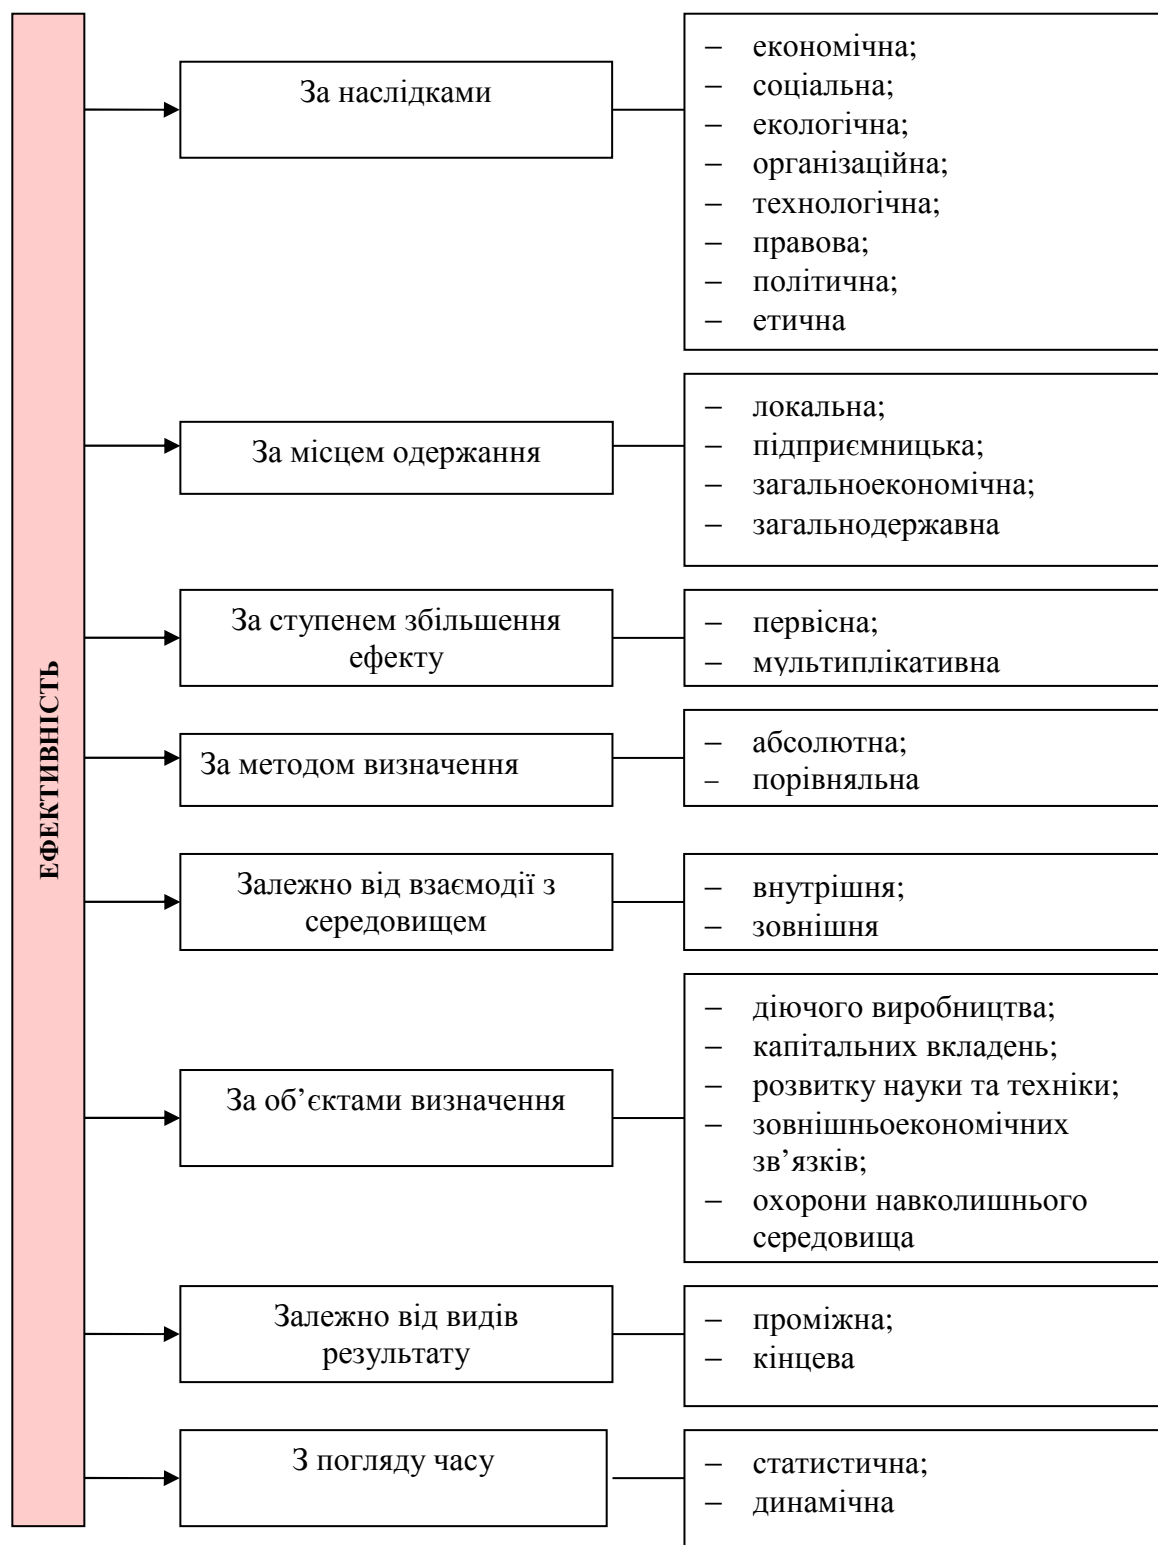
ЕФЕКТИВНІСТЬ

За наслідками

– економічна;
– соціальна;
– екологічна;
– організаційна;
– технологічна;
– правова;
– політична;
– етична

За місцем одержання

– локальна;
– підприємницька;
– загальноекономічна;
– загальнодержавна

За ступенем збільшення ефекту

– первісна;
– мультиплікативна

За методом визначення

– абсолютна;
– порівняльна

Залежно від взаємодії з середовищем

– внутрішня;
– зовнішня

За об'єктами визначення

– діючого виробництва;
– капітальних вкладень;
– розвитку науки та техніки;
– зовнішньоекономічних зв'язків;
– охорони навколишнього середовища

Залежно від видів результату

– проміжна;
– кінцева

З погляду часу

– статистична;
– динамічна